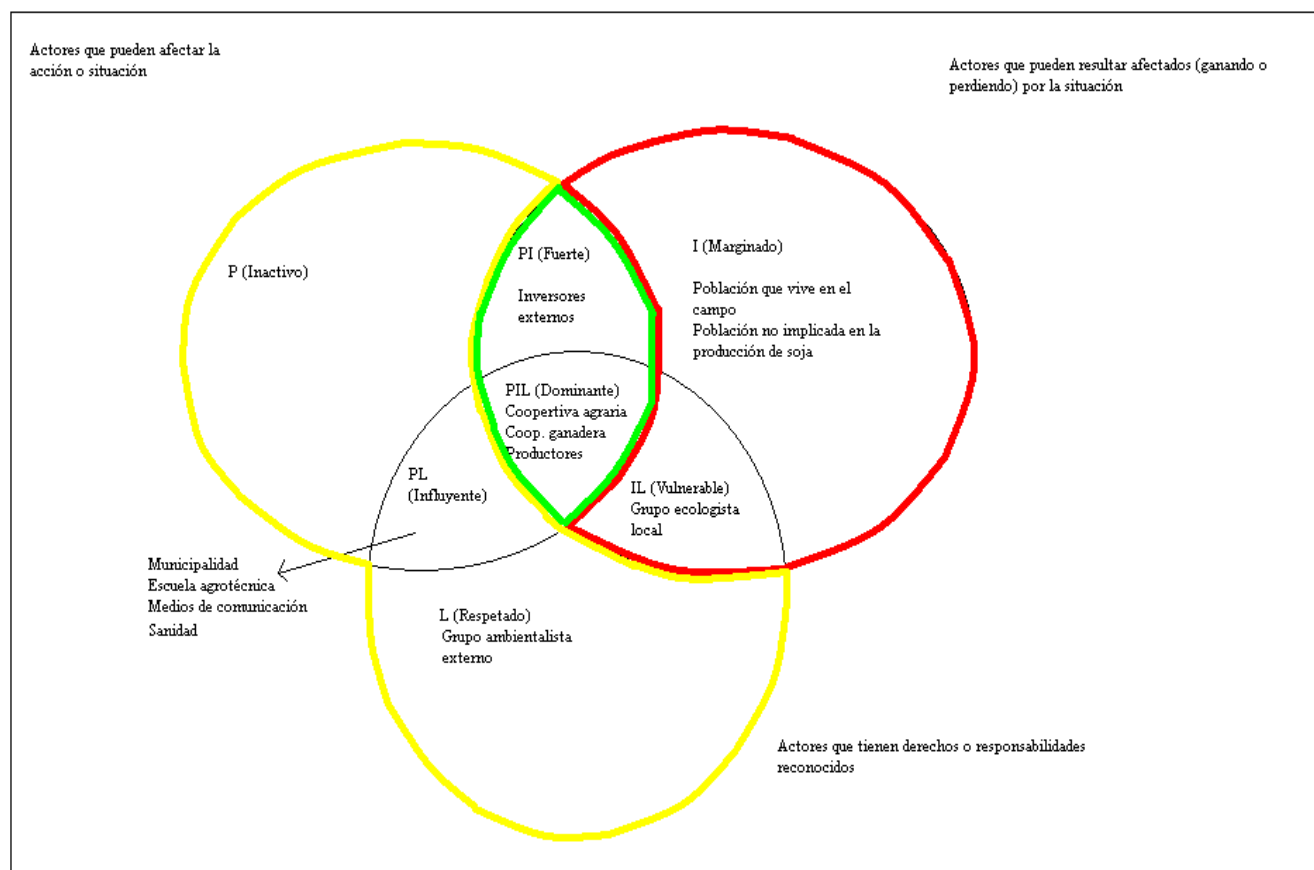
Actores que pueden afectar la acción o situación

Actores que pueden resultar afectados (ganando o perdiendo) por la situación

P (Inactivo)

PI (Fuerte)

Inversores externos

I (Marginado)

Población que vive en el campo
Población no implicada en la producción de soja

PIL (Dominante)
Coopertiva agraria
Coop. ganadera
Productores

PL
(Influyente)

IL (Vulnerable)
Grupo ecologista local

Municipalidad
Escuela agrotécnica
Medios de comunicación
Sanidad

L (Respetado)
Grupo ambientalista externo

Actores que tienen derechos o responsabilidades reconocidos